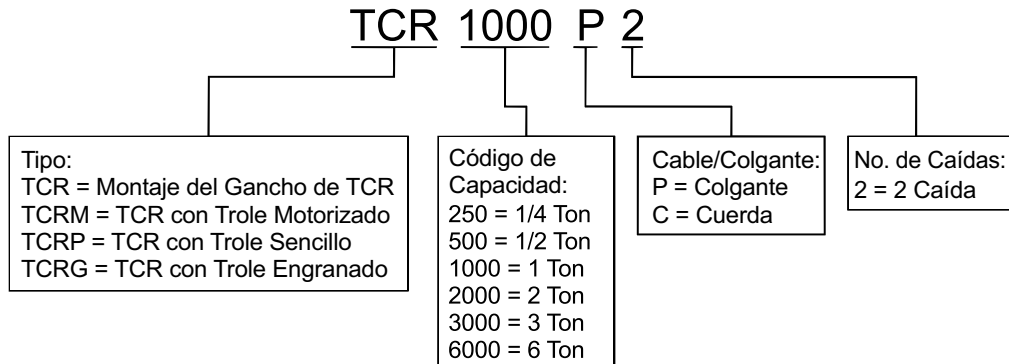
TCR 1000 P 2

Tipo:
TCR = Montaje del Gancho de TCR
TCRM = TCR con Trole Motorizado
TCRP = TCR con Trole Sencillo
TCRG = TCR con Trole Engranado

Código de Capacidad:
250 = 1/4 Ton
500 = 1/2 Ton
1000 = 1 Ton
2000 = 2 Ton
3000 = 3 Ton
6000 = 6 Ton

Cable/Colgante:
P = Colgante
C = Cuerda

No. de Caídas:
2 = 2 Caída